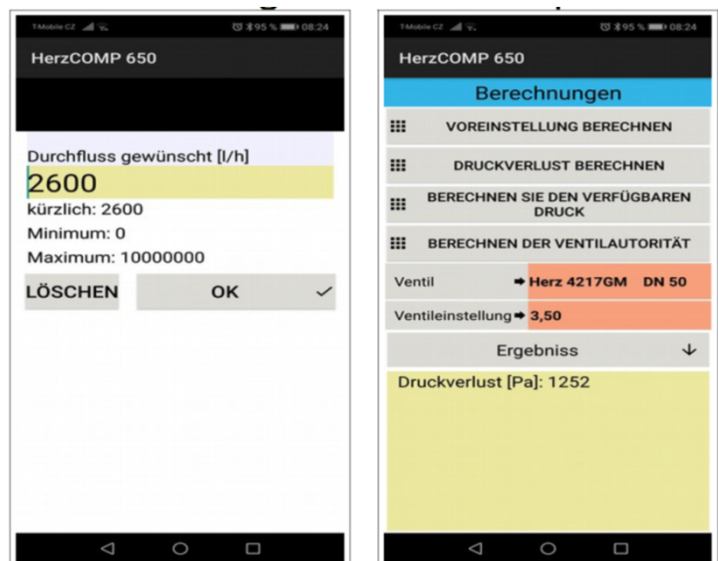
T-Mobile CZ 95 % 08:24

HerzCOMP 650

Durchfluss gewünscht [l/h]

2600

kürzlich: 2600

Minimum: 0

Maximum: 10000000

LÖSCHEN

OK ✓

T-Mobile CZ 95 % 08:24

HerzCOMP 650

Berechnungen

VOREINSTELLUNG BERECHNEN

DRUCKVERLUST BERECHNEN

BERECHNEN SIE DEN VERFÜGBAREN DRUCK

BERECHNEN DER VENTILAUTORITÄT

Ventil ➡ Herz 4217GM DN 50

Ventileinstellung ➡ 3,50

Ergebniss ↓

Druckverlust [Pa]: 1252